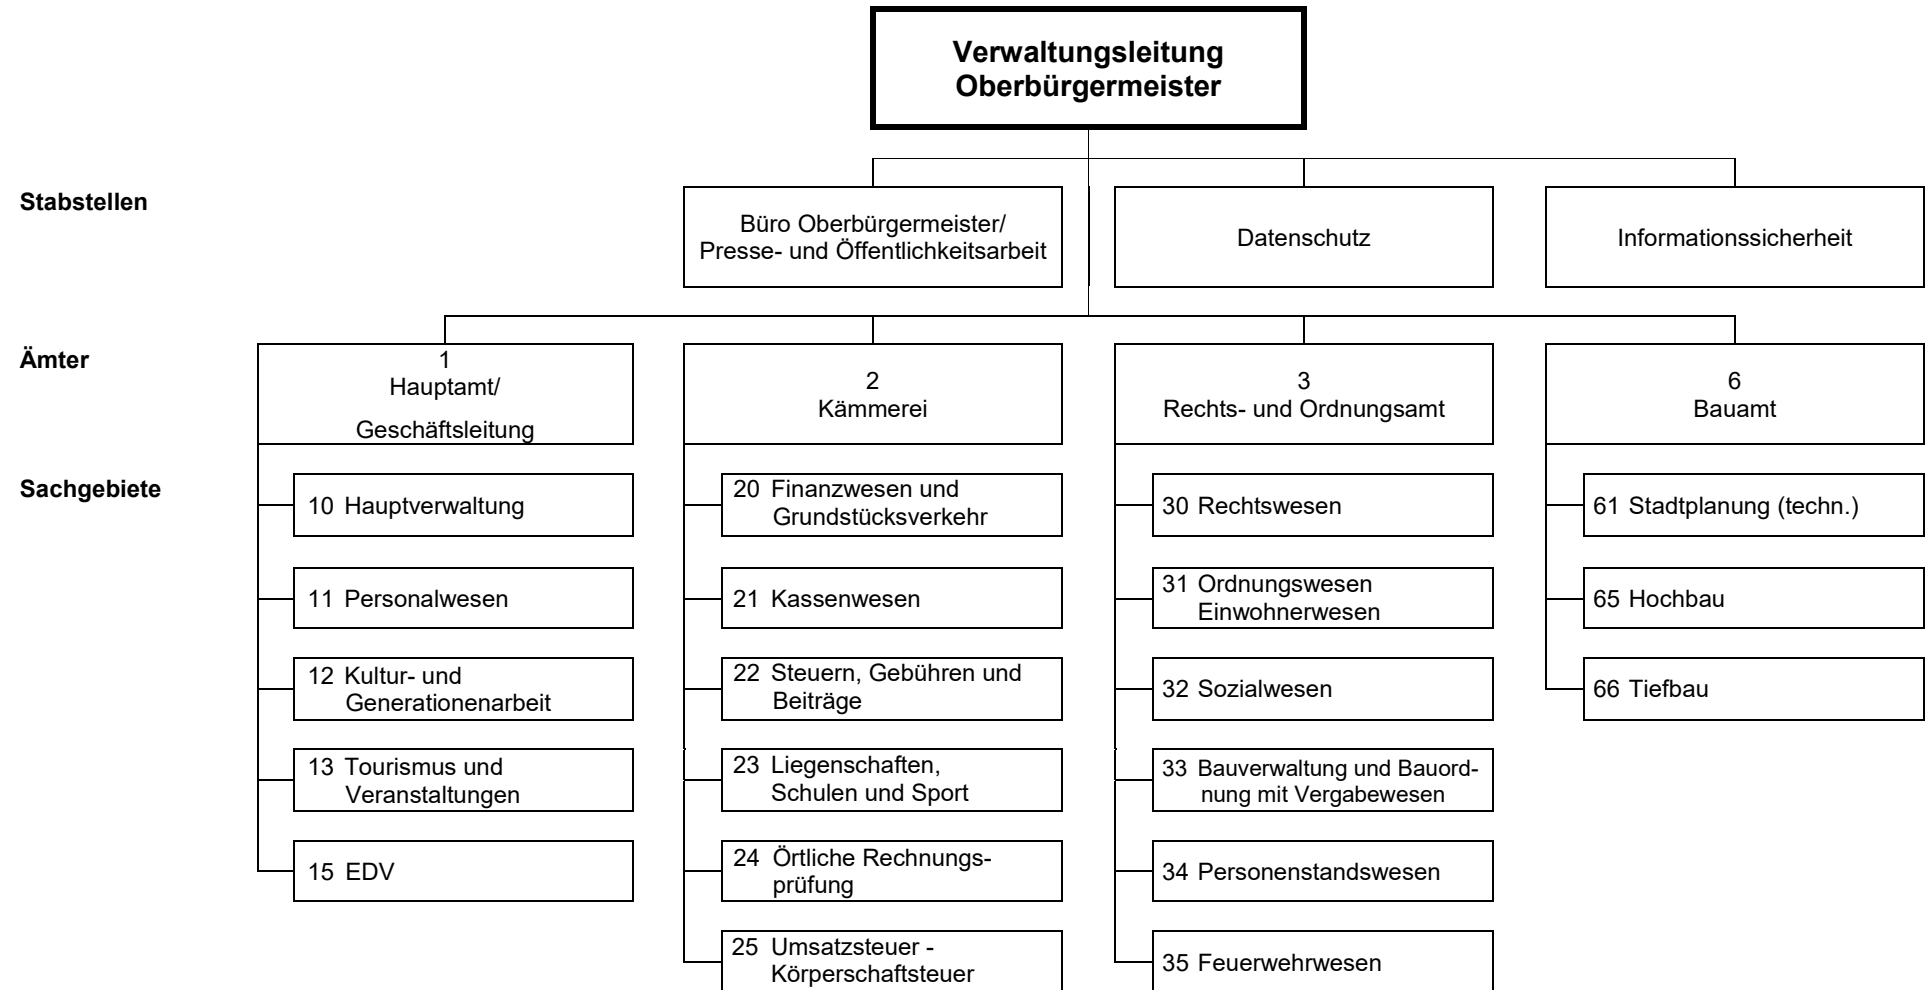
Verwaltungsleitung
Oberbürgermeister

Stabstellen

Büro Oberbürgermeister/
Presse- und Öffentlichkeitsarbeit

Datenschutz

Informationssicherheit

Ämter

1
Hauptamt/
Geschäftsleitung

2
Kämmerei

3
Rechts- und Ordnungsamt

6
Bauamt

Sachgebiete

10 Hauptverwaltung

11 Personalwesen

12 Kultur- und Generationenarbeit

13 Tourismus und Veranstaltungen

15 EDV

20 Finanzwesen und Grundstücksverkehr

21 Kassenwesen

22 Steuern, Gebühren und Beiträge

23 Liegenschaften, Schulen und Sport

24 Örtliche Rechnungsprüfung

25 Umsatzsteuer - Körperschaftsteuer

30 Rechtswesen

31 Ordnungswesen Einwohnerwesen

32 Sozialwesen

33 Bauverwaltung und Bauordnung mit Vergabewesen

34 Personenstandswesen

35 Feuerwehrwesen

61 Stadtplanung (techn.)

65 Hochbau

66 Tiefbau